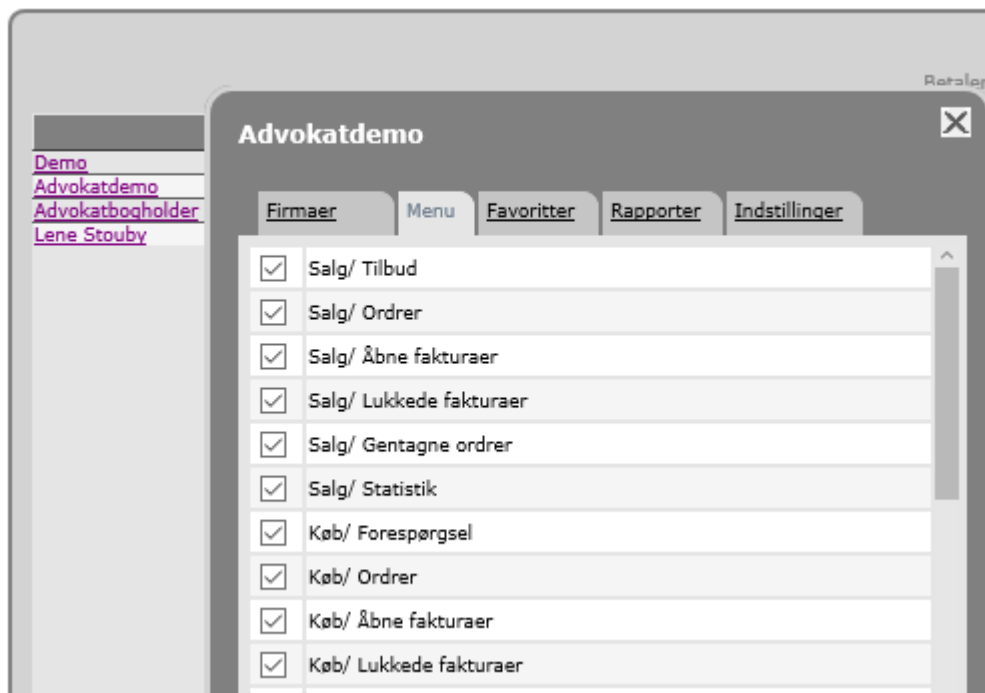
Betaler

Demo
Advokatdemo
Advokatbogholder
Lene Stouby

Advokatdemo

Firmaer | Menu | Favoritter | Rapporter | Indstillinger

Salg/ Tilbud
Salg/ Ordrer
Salg/ Åbne fakturaer
Salg/ Lukkede fakturaer
Salg/ Gentagne ordrer
Salg/ Statistik
Køb/ Forespørgsel
Køb/ Ordrer
Køb/ Åbne fakturaer
Køb/ Lukkede fakturaer